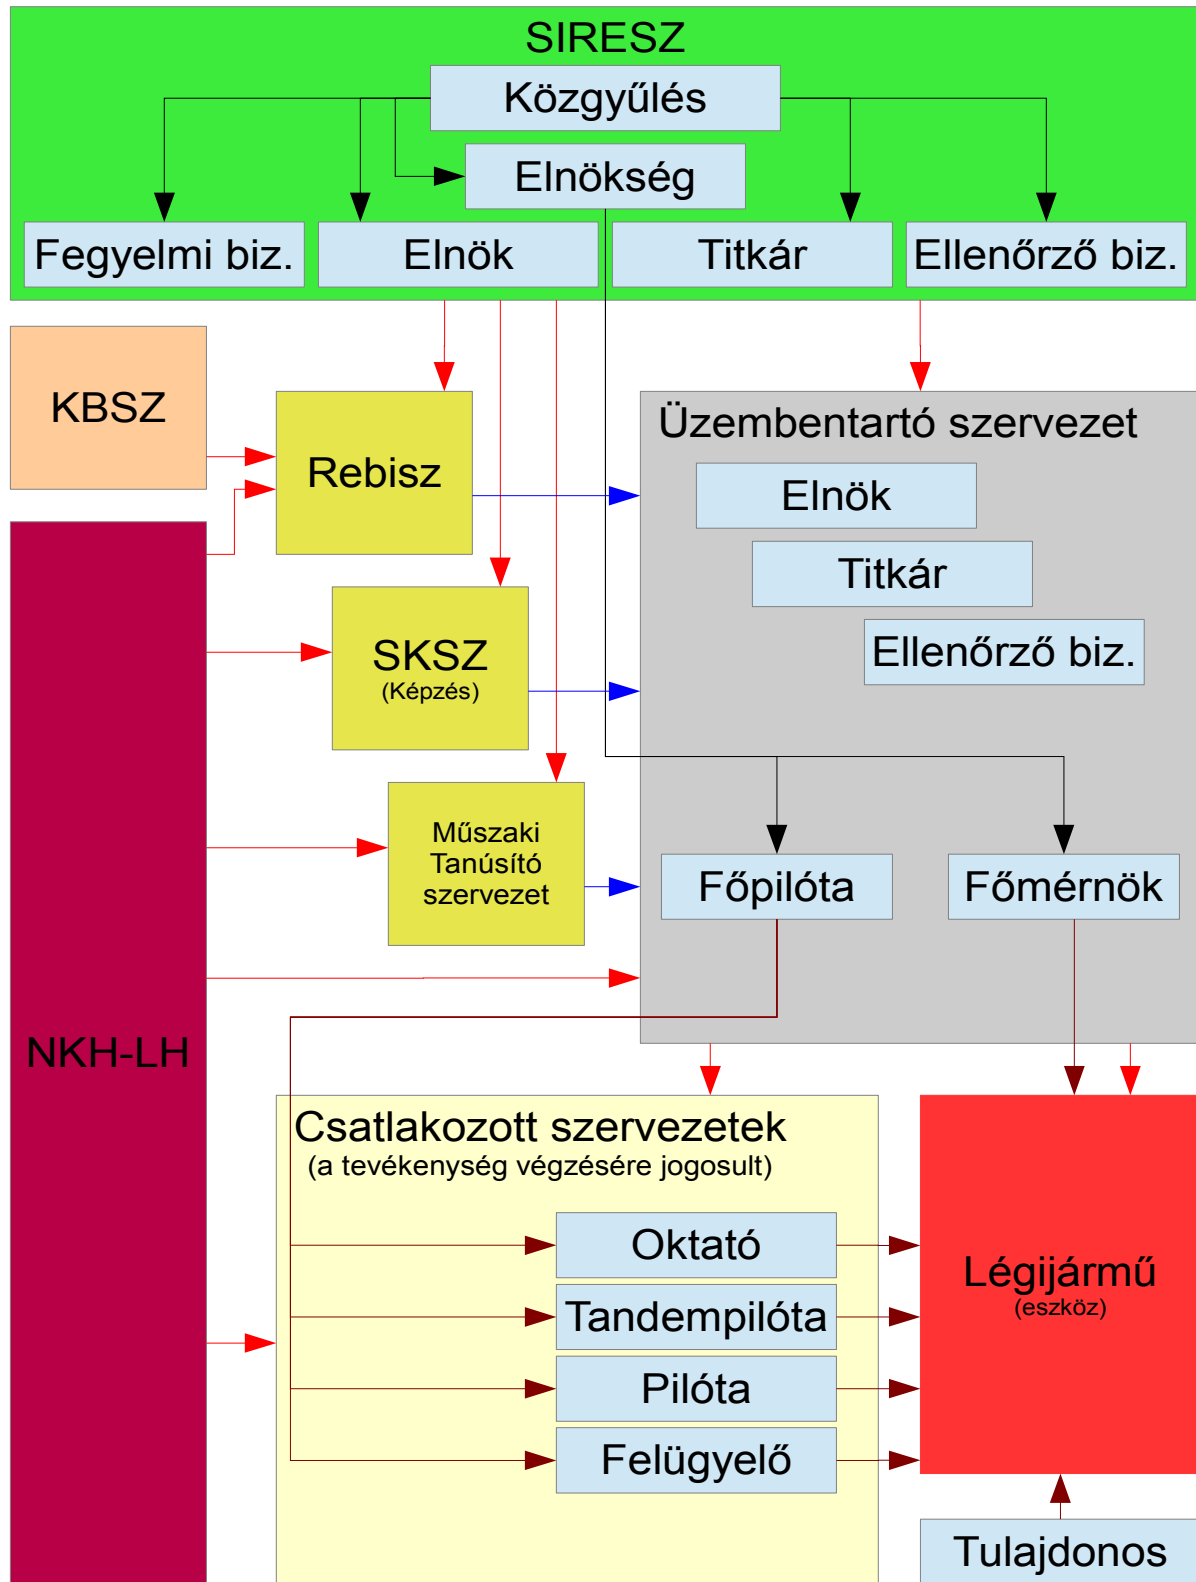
SIRESZ

Közgyűlés

Elnökség

Fegyelmi biz.

Elnök

Titkár

Ellenőrző biz.

KBSZ

Rebisz

Üzembentartó szervezet

Elnök

Titkár

Ellenőrző biz.

SKSZ
(Képzés)

Műszaki Tanúsító szervezet

Főpilóta

Főmérnök

NKH-LH

Csatlakozott szervezetek
(a tevékenység végzésére jogosult)

Oktató

Tandempilóta

Pilóta

Felügyelő

Légijármű
(eszköz)

Tulajdonos